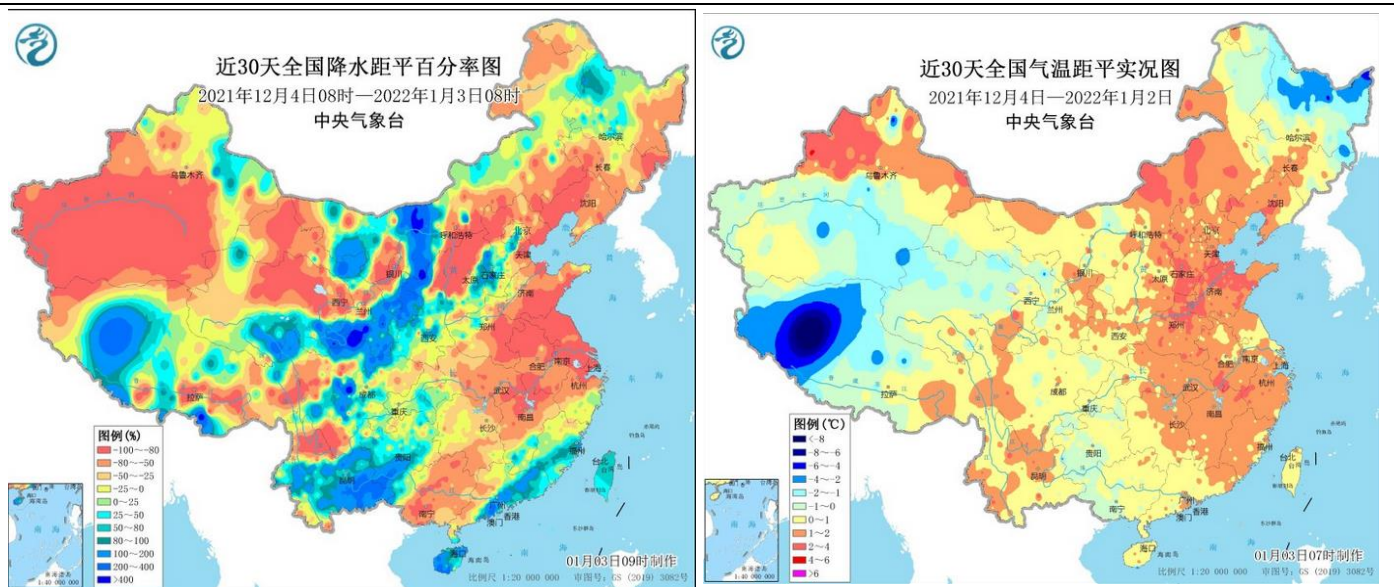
近30天全国降水距平百分率图
2021年12月4日08时—2022年1月3日08时
中央气象台

乌鲁木齐 哈尔滨 长春 沈阳 呼和浩特 北京 天津 银川 石家庄 太原 济南 西宁 兰州 郑州 西安 合肥 南京 上海 拉萨 成都 武汉 杭州 重庆 长沙 南昌 福州 贵阳 台北 昆明 广州 南宁 香港 澳门 海口

图例 (%)
-100~-80
-80~-50
-50~-25
-25~0
0~25
25~50
50~80
80~100
100~200
200~400
>400

南海诸岛 1:40 000 000

01月03日09时制作
比例尺 1:20 000 000 审图号: GS (2019) 3082号

近30天全国气温距平实况图
2021年12月4日—2022年1月2日
中央气象台

乌鲁木齐 哈尔滨 长春 沈阳 呼和浩特 北京 天津 银川 石家庄 太原 济南 西宁 兰州 郑州 西安 合肥 南京 上海 拉萨 成都 武汉 杭州 重庆 长沙 南昌 福州 贵阳 台北 昆明 广州 南宁 香港 澳门 海口

图例 (℃)
<-8
-8~-6
-6~-4
-4~-2
-2~-1
-1~0
0~1
1~2
2~4
4~6
>6

南海诸岛 1:40 000 000

01月03日07时制作
比例尺 1:20 000 000 审图号: GS (2019) 3082号